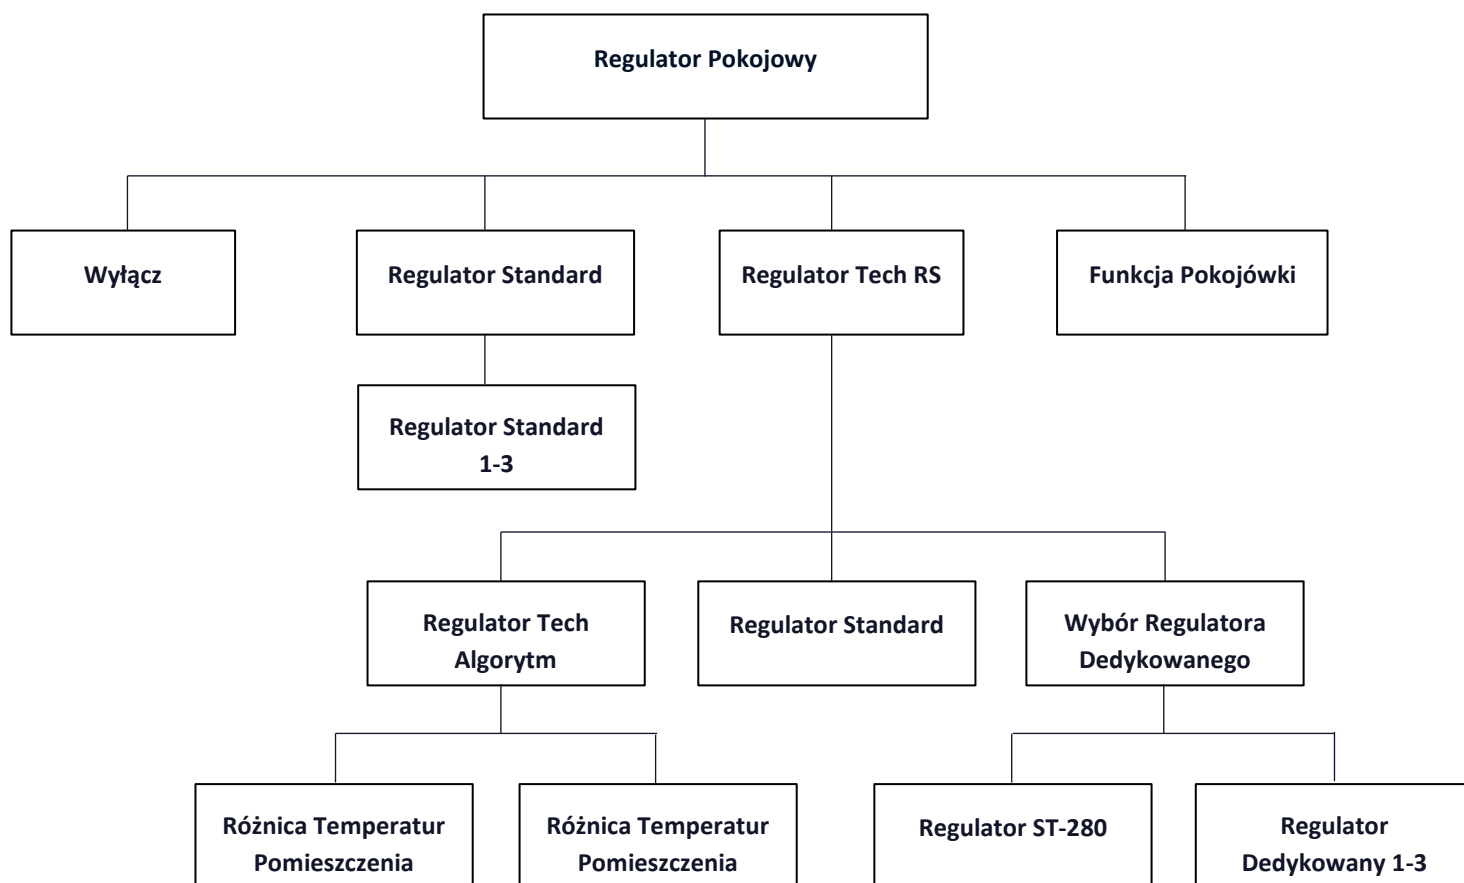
Regulator Pokojowy

Wyłącz

Regulator Standard

Regulator Standard 1-3

Regulator Tech RS

Regulator Tech Algorytm

Różnica Temperatur Pomieszczenia

Różnica Temperatur Pomieszczenia

Regulator Standard

Wybór Regulatora Dedykowanego

Regulator ST-280

Regulator Dedykowany 1-3

Funkcja Pokojówki